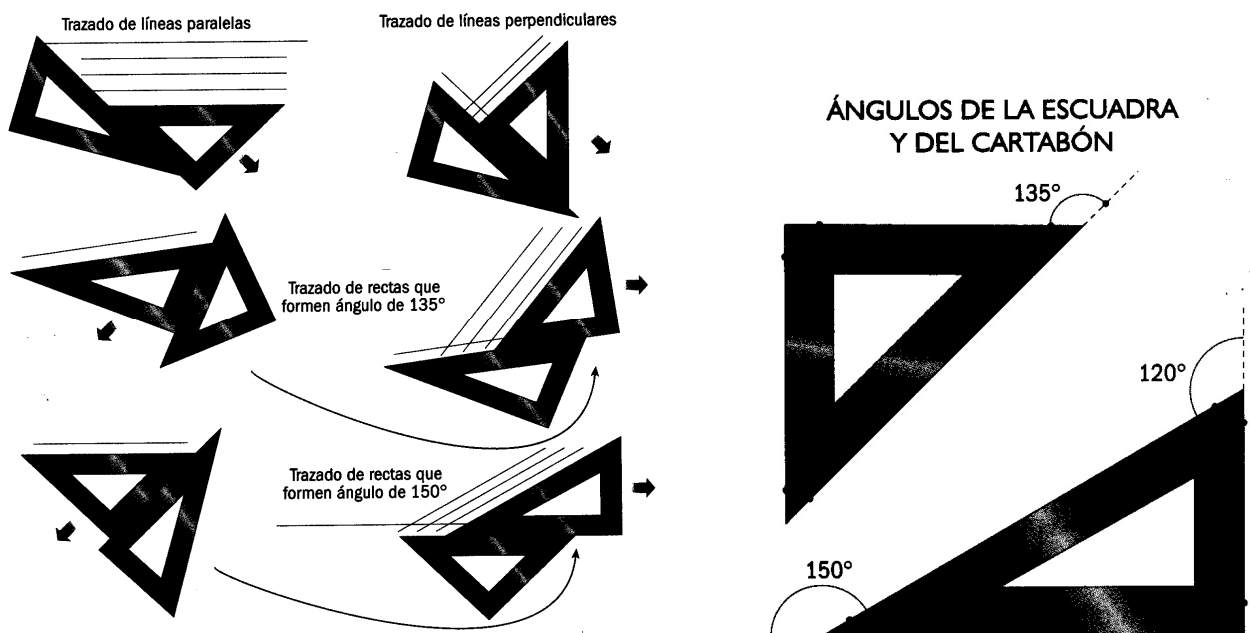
Trazado de líneas paralelas

Trazado de líneas perpendiculares

Trazado de rectas que formen ángulo de 135°

Trazado de rectas que formen ángulo de 150°

ÁNGULOS DE LA ESCUADRA Y DEL CARTABÓN

135°

120°

150°